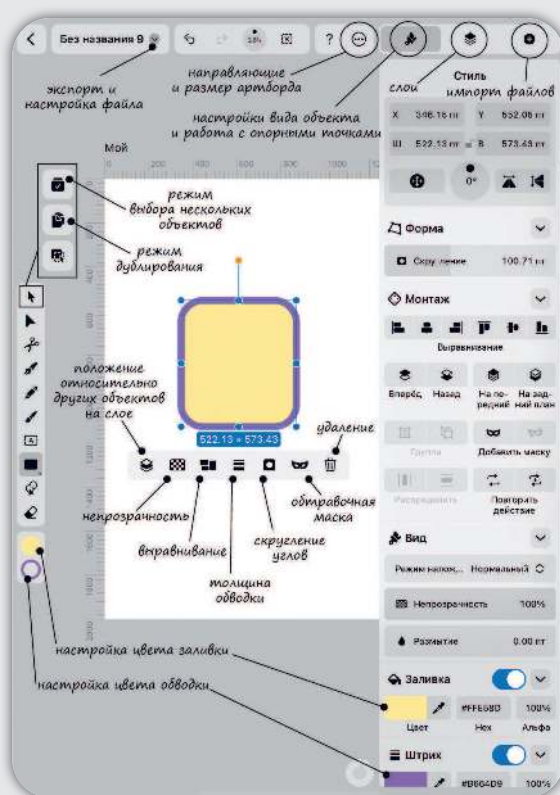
Без названия 9

?

экспорт и настройка файла

направляющие и размер артборда

слои

Стиль

импорт файлов

настройки вида объекта и работа с опорными точками

Мой

X 346.16 пт Y 552.06 пт

W 522.13 пт B 573.43 пт

0°

режим выбора нескольких объектов

режим дублирования

Форма

Скругление 100.71 пт

Монтаж

Выравнивание

Вперёд Назад На передний план На задний план

Группа Добавить маску

Распределить Повторить действие

положение относительно других объектов на слое

522.13 × 573.43

удаление

непрозрачность

обтравочная маска

выравнивание

скругление углов

толщина обводки

Вид

Режим налож... Нормальный

Непрозрачность 100%

Размытие 0.00 пт

настройка цвета заливки

настройка цвета обводки

Заливка

#FFE6BD 100%

Цвет Hex Альфа

Штрих

#B664D9 100%